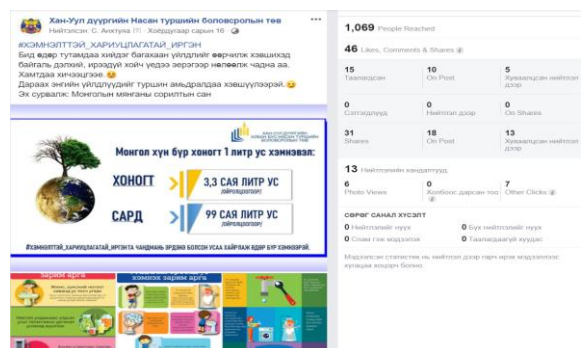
Хан-Уул дүүргийн Насан туршийн боловсролын төв
Нийтэлсэн: С. Ануужин [?] · Хоёрдугаар сарын 16 ·

#ХЭМНЭЛТТЭЙ_ХАРИУЦЛАГАТАЙ_ИРГЭН
Бид өдөр тутамдаа хийдэг багахаан үйлдлийг өөрчилж хэвшихэд байгаль дэлхий, ирээдүй хойч үедээ зөрүүгээр нөлөөлж чадна аа. Хамтдаа хичээцгээе.
Дараах энгийн үйлдлүүдийг туршин амьдралдаа хэвшүүлээрэй.
Эх сурвалж: Монголын мянганы сорилтын сан

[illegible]
Монгол хүн бүр хоногт 1 литр ус хэмнэвэл:
ХОНОГТ 3,3 САЯ ЛИТР УС
САРД 99 САЯ ЛИТР УС
#ХЭМНЭЛТТЭЙ_ХАРИУЦЛАГАТАЙ_ИРГЭН ЧАНДМАНЬ ЭРДЭНЭ БОЛСОН УСАА ХАЙРЛАЖ ӨДӨР БҮР ХЭМНЭЭРЭЙ.

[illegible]

1,069 People Reached
46 Likes, Comments & Shares

| 15 | 10 | 5 |
|---|---|---|
| Таалагдсан | On Post | Хуваалцсан нийтлэл дээр |
| 0 | 0 | 0 |
| Сэтгэгдэл | Нийтлэл дээр | On Shares |
| 31 | 18 | 13 |
| Shares | On Post | Хуваалцсан нийтлэл дээр |

13 Нийтлэлийн хандалтууд
| 6 | 0 | 7 |
|---|---|---|
| Photo Views | Холбоос дарсан тоо | Other Clicks |

СӨРӨГ САНАЛ ХҮСЭЛТ
0 Нийтлэлийг нуух | 0 Бүх нийтлэлийг нуух
0 Спам гэж мэдээлэх | 0 Таалагдахгүй хуудас

Мэдээлсэн статистик нь нийтлэл дээр гарч ирэх мэдээллээс хугацаа хоцорч болно.